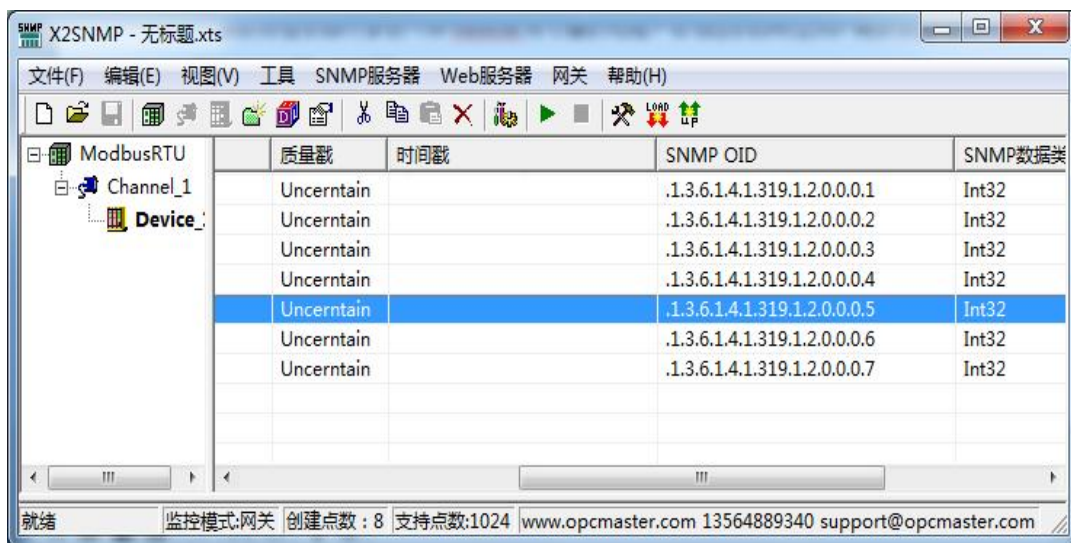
X2SNMP - 无标题.xts

文件(F) 编辑(E) 视图(V) 工具 SNMP服务器 Web服务器 网关 帮助(H)

ModbusRTU
Channel_1
Device_

| | 质量戳 | 时间戳 | SNMP OID | SNMP数据类 |
|---|---|---|---|---|
| | Uncertain | | .1.3.6.1.4.1.319.1.2.0.0.0.1 | Int32 |
| | Uncertain | | .1.3.6.1.4.1.319.1.2.0.0.0.2 | Int32 |
| | Uncertain | | .1.3.6.1.4.1.319.1.2.0.0.0.3 | Int32 |
| | Uncertain | | .1.3.6.1.4.1.319.1.2.0.0.0.4 | Int32 |
| | Uncertain | | .1.3.6.1.4.1.319.1.2.0.0.0.5 | Int32 |
| | Uncertain | | .1.3.6.1.4.1.319.1.2.0.0.0.6 | Int32 |
| | Uncertain | | .1.3.6.1.4.1.319.1.2.0.0.0.7 | Int32 |

就绪 | 监控模式:网关 | 创建点数：8 | 支持点数:1024 | www.opcmaster.com 13564889340 support@opcmaster.com